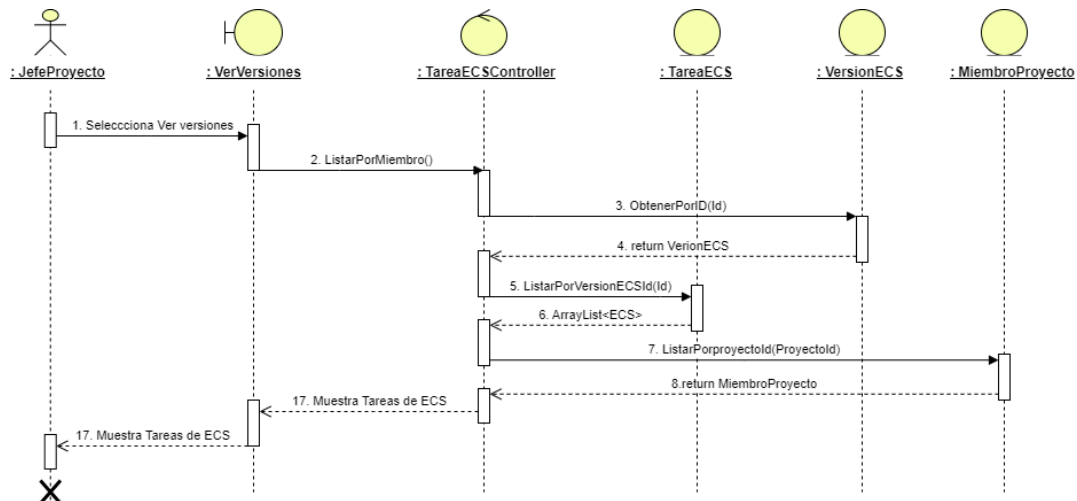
: JefeProyecto

: VerVersiones

: TareaECSController

: TareaECS

: VersionECS

: MiembroProyecto

1. Seleccciona Ver versiones

2. ListarPorMiembro()

3. ObtenerPorID(Id)

4. return VerionECS

5. ListarPorVersionECSId(Id)

6. ArrayList<ECS>

7. ListarPorproyectoId(ProyectoId)

8.return MiembroProyecto

17. Muestra Tareas de ECS

17. Muestra Tareas de ECS